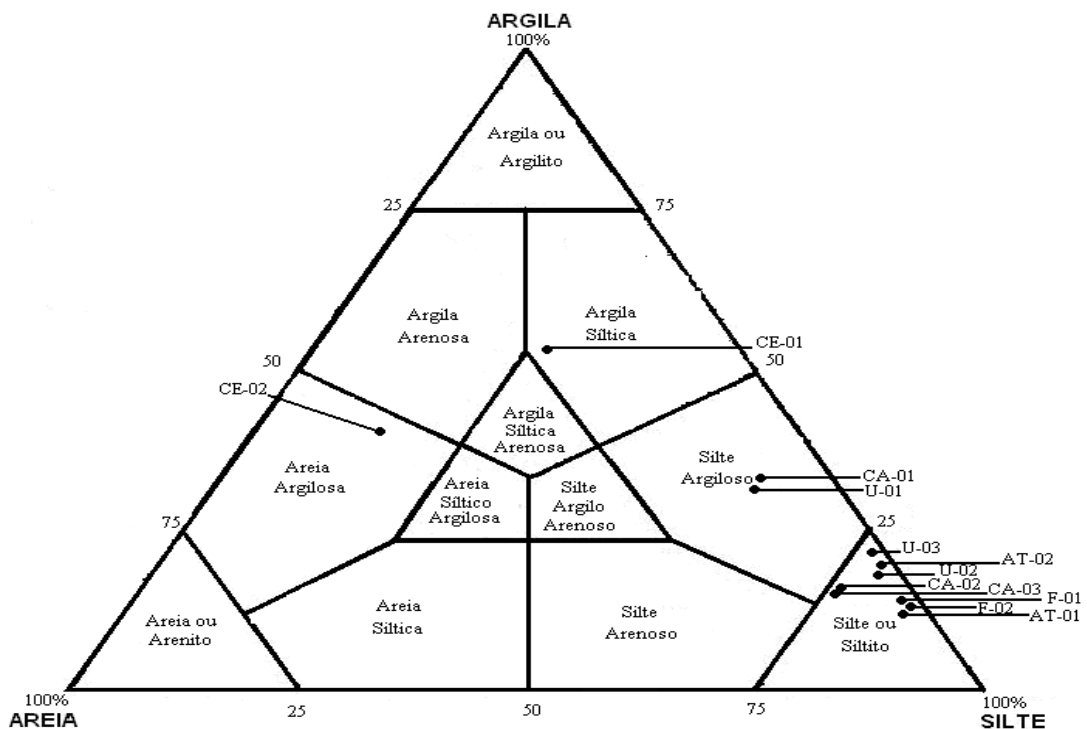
ARGILA
100%

Argila ou Argilito

25
75

Argila Arenosa

Argila Síltica

CE-01

50
50

CE-02

Argila Síltica Arenosa

Areia Argilosa

Areia Síltico Argilosa

Silte Argilo Arenoso

Silte Argiloso

CA-01
U-01

75
25

U-03
AT-02
U-02
CA-02
CA-03
F-01
F-02
AT-01

Areia ou Arenito

Areia Síltica

Silte Arenoso

Silte ou Siltito

100%
AREIA
25
50
75
100%
SILTE